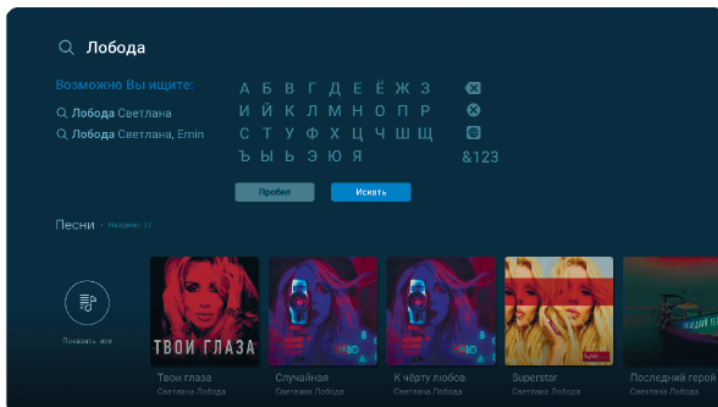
Лобода

Возможно Вы ищите:

Лобода Светлана

Лобода Светлана, Emin

А Б В Г Д Е Ё Ж З
И Й К Л М Н О П Р
С Т У Ф Х Ц Ч Ш Щ
Ъ Ы Ь Э Ю Я

&123

Пробел

Искать

Песни · Найдено: 22

Показать все

ТВОИ ГЛАЗА

Твои глаза
Светлана Лобода

Случайная
Светлана Лобода

К чёрту любовь
Светлана Лобода

Superstar
Светлана Лобода

Последний герой
Светлана Лобода